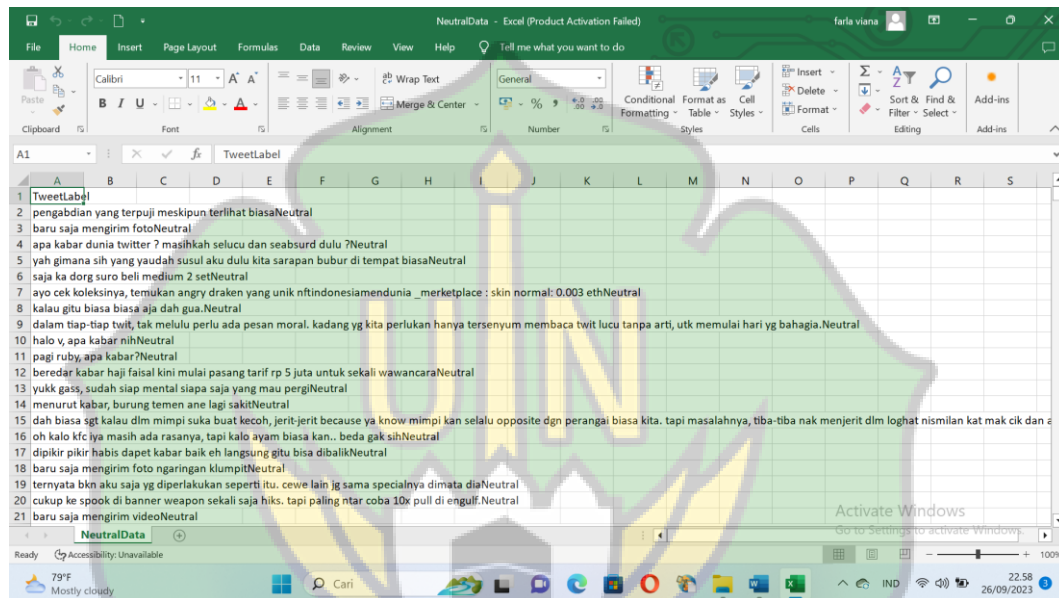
NeutralData - Excel (Product Activation Failed)

farla viana

File Home Insert Page Layout Formulas Data Review View Help Tell me what you want to do

Paste
Clipboard
Calibri 11 A A
B I U
Font
Wrap Text
Merge & Center
Alignment
General
% ,
Number
Conditional Formatting
Format as Table
Cell Styles
Styles
Insert
Delete
Format
Cells
Sort & Filter
Find & Select
Editing
Add-ins
Add-ins

A1 fx TweetLabel

| | A | B | C | D | E | F | G | H | I | J | K | L | M | N | O | P | Q | R | S |
|---|---|---|---|---|---|---|---|---|---|---|---|---|---|---|---|---|---|---|---|
| 1 | TweetLabel | | | | | | | | | | | | | | | | | | |
| 2 | pengabdian yang terpuji meskipun terlihat biasaNeutral | | | | | | | | | | | | | | | | | | |
| 3 | baru saja mengirim fotoNeutral | | | | | | | | | | | | | | | | | | |
| 4 | apa kabar dunia twitter ? masihkah selucu dan seabsurd dulu ?Neutral | | | | | | | | | | | | | | | | | | |
| 5 | yah gimana sih yang yaudah susul aku dulu kita sarapan bubur di tempat biasaNeutral | | | | | | | | | | | | | | | | | | |
| 6 | saja ka dorg suro beli medium 2 setNeutral | | | | | | | | | | | | | | | | | | |
| 7 | ayo cek koleksinya, temukan angry draken yang unik nftindonesiamendunia _merketplace : skin normal: 0.003 ethNeutral | | | | | | | | | | | | | | | | | | |
| 8 | kalau gitu biasa biasa aja dah gua.Neutral | | | | | | | | | | | | | | | | | | |
| 9 | dalam tiap-tiap twit, tak melulu perlu ada pesan moral. kadang yg kita perlukan hanya tersenyum membaca twit lucu tanpa arti, utk memulai hari yg bahagia.Neutral | | | | | | | | | | | | | | | | | | |
| 10 | halo v, apa kabar nihNeutral | | | | | | | | | | | | | | | | | | |
| 11 | pagi ruby, apa kabar?Neutral | | | | | | | | | | | | | | | | | | |
| 12 | beredar kabar haji faisal kini mulai pasang tarif rp 5 juta untuk sekali wawancaraNeutral | | | | | | | | | | | | | | | | | | |
| 13 | yukk gass, sudah siap mental siapa saja yang mau pergiNeutral | | | | | | | | | | | | | | | | | | |
| 14 | menurut kabar, burung temen ane lagi sakitNeutral | | | | | | | | | | | | | | | | | | |
| 15 | dah biasa sgt kalau dlm mimpi suka buat kecoh, jerit-jerit because ya know mimpi kan selalu opposite dgn perangai biasa kita. tapi masalahnya, tiba-tiba nak menjerit dlm loghat nismilan kat mak cik dan a | | | | | | | | | | | | | | | | | | |
| 16 | oh kalo kfc iya masih ada rasanya, tapi kalo ayam biasa kan.. beda gak sihNeutral | | | | | | | | | | | | | | | | | | |
| 17 | dipikir pikir habis dapet kabar baik eh langsung gitu bisa dibalikNeutral | | | | | | | | | | | | | | | | | | |
| 18 | baru saja mengirim foto ngaringan klumpitNeutral | | | | | | | | | | | | | | | | | | |
| 19 | ternyata bkn aku saja yg diperlakukan seperti itu. cewe lain jg sama specialnya dimata diaNeutral | | | | | | | | | | | | | | | | | | |
| 20 | cukup ke spook di banner weapon sekali saja hiks. tapi paling ntar coba 10x pull di engulf.Neutral | | | | | | | | | | | | | | | | | | |
| 21 | baru saja mengirim videoNeutral | | | | | | | | | | | | | | | | | | |

NeutralData

Ready Accessibility: Unavailable

Activate Windows
Go to Settings to activate Windows.

100%

79°F
Mostly cloudy

Cari

IND
22.58
26/09/2023
3